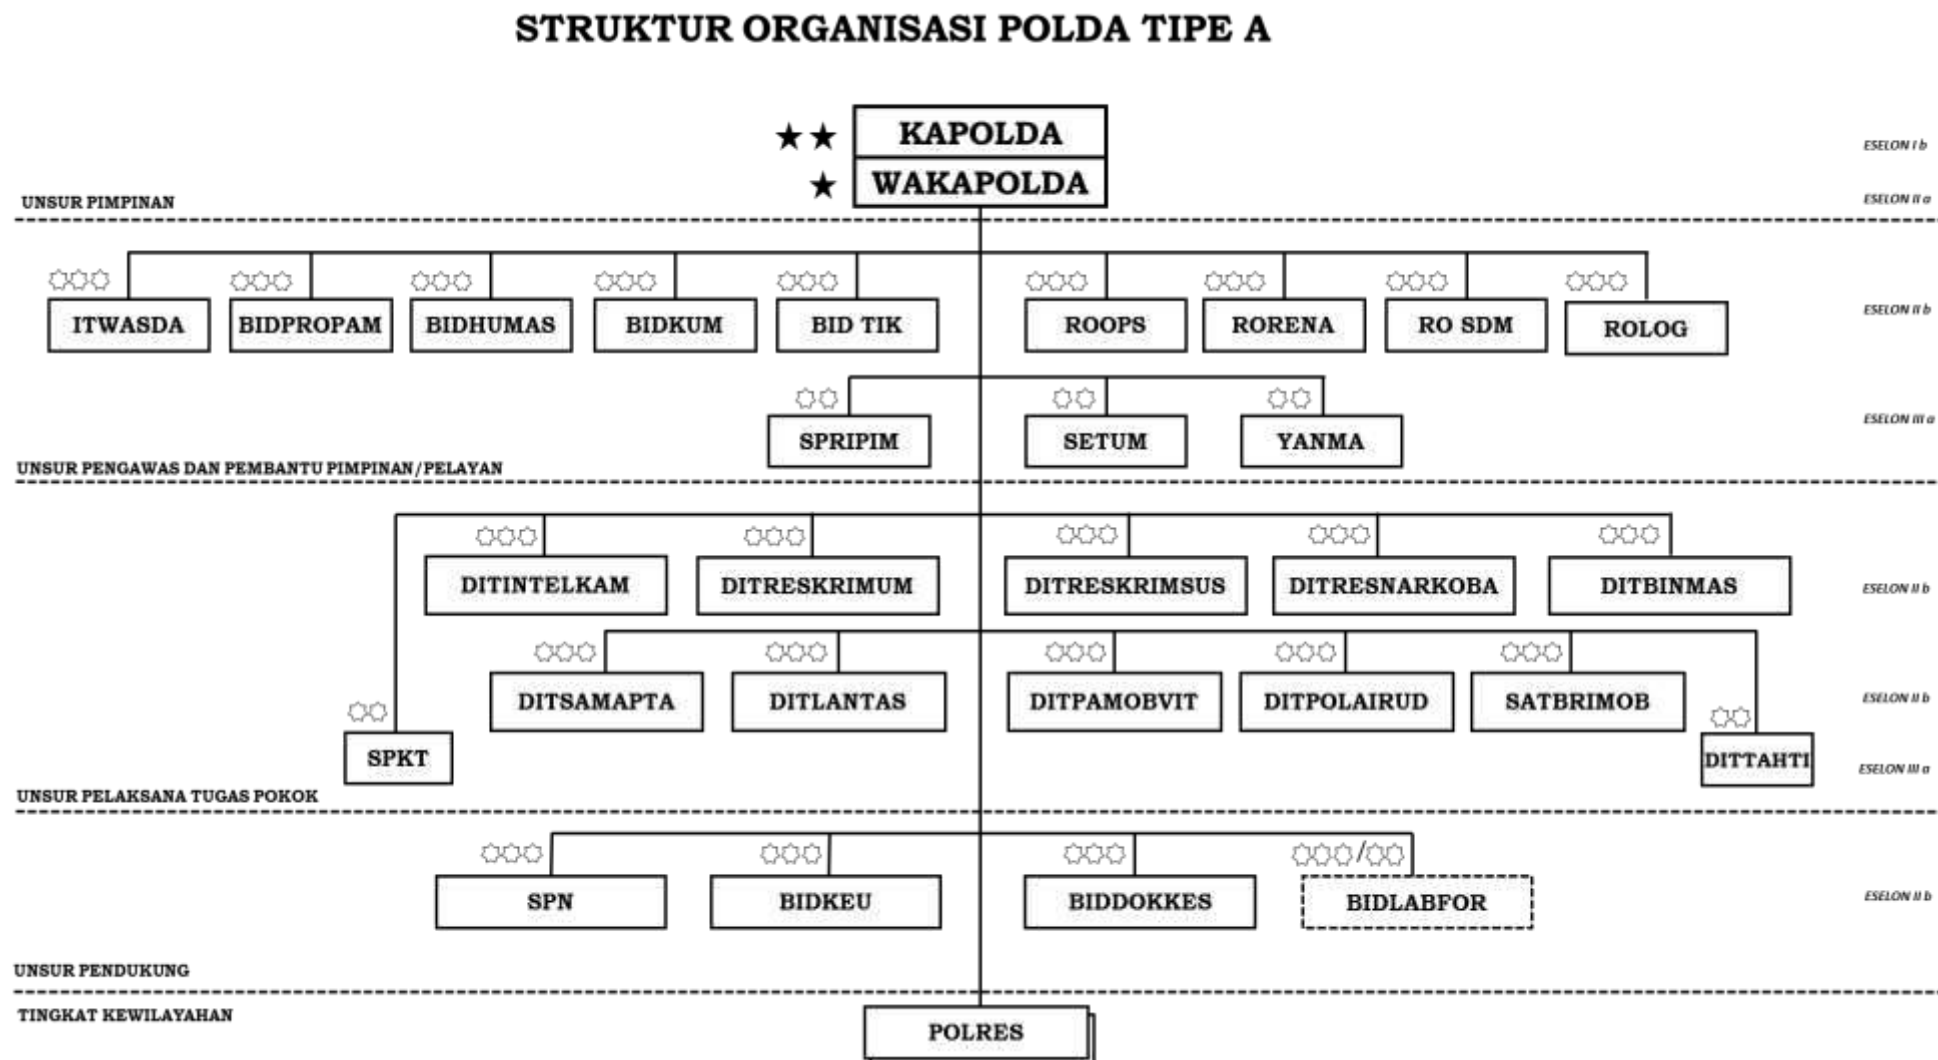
STRUKTUR ORGANISASI POLDA TIPE A

★★ KAPOLDA
★ WAKAPOLDA

ESELON I b
ESELON II a

UNSUR PIMPINAN

ITWASDA
BIDPROPAM
BIDHUMAS
BIDKUM
BID TIK
ROOPS
RORENA
RO SDM
ROLOG

ESELON II b

SPRIPIM
SETUM
YANMA

ESELON III a

UNSUR PENGAWAS DAN PEMBANTU PIMPINAN/PELAYAN

DITINTELKAM
DITRESKRIMUM
DITRESKRIMSUS
DITRESNARKOBA
DITBINMAS

ESELON II b

DITSAMAPTA
DITLANTAS
DITPAMOBVIT
DITPOLAIRUD
SATBRIMOB

ESELON II b

SPKT
DITTAHTI

ESELON III a

UNSUR PELAKSANA TUGAS POKOK

SPN
BIDKEU
BIDDOKKES
BIDLABFOR

ESELON II b

UNSUR PENDUKUNG

TINGKAT KEWILAYAHAN

POLRES